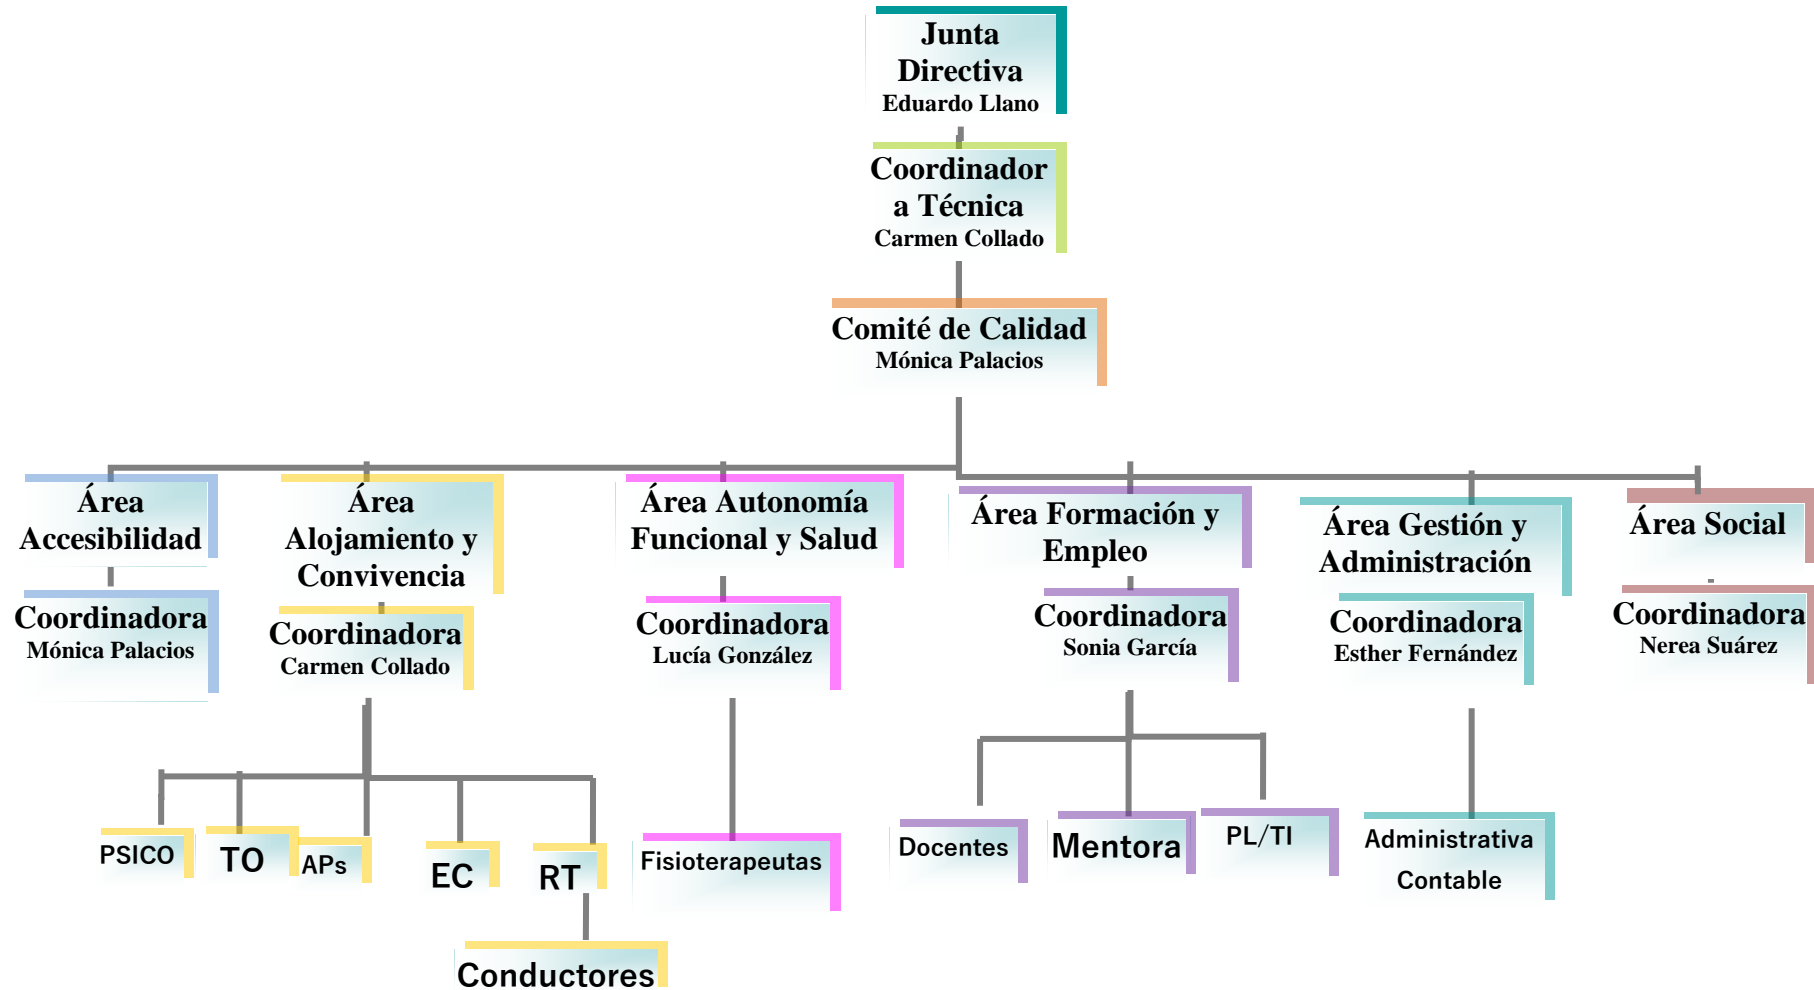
Junta Directiva
Eduardo Llano

Coordinadora Técnica
Carmen Collado

Comité de Calidad
Mónica Palacios

Área Accesibilidad

Coordinadora
Mónica Palacios

Área Alojamiento y Convivencia

Coordinadora
Carmen Collado

PSICO

TO

APs

EC

RT

Conductores

Área Autonomía Funcional y Salud

Coordinadora
Lucía González

Fisioterapeutas

Área Formación y Empleo

Coordinadora
Sonia García

Docentes

Mentora

PL/TI

Área Gestión y Administración

Coordinadora
Esther Fernández

Administrativa Contable

Área Social

Coordinadora
Nerea Suárez